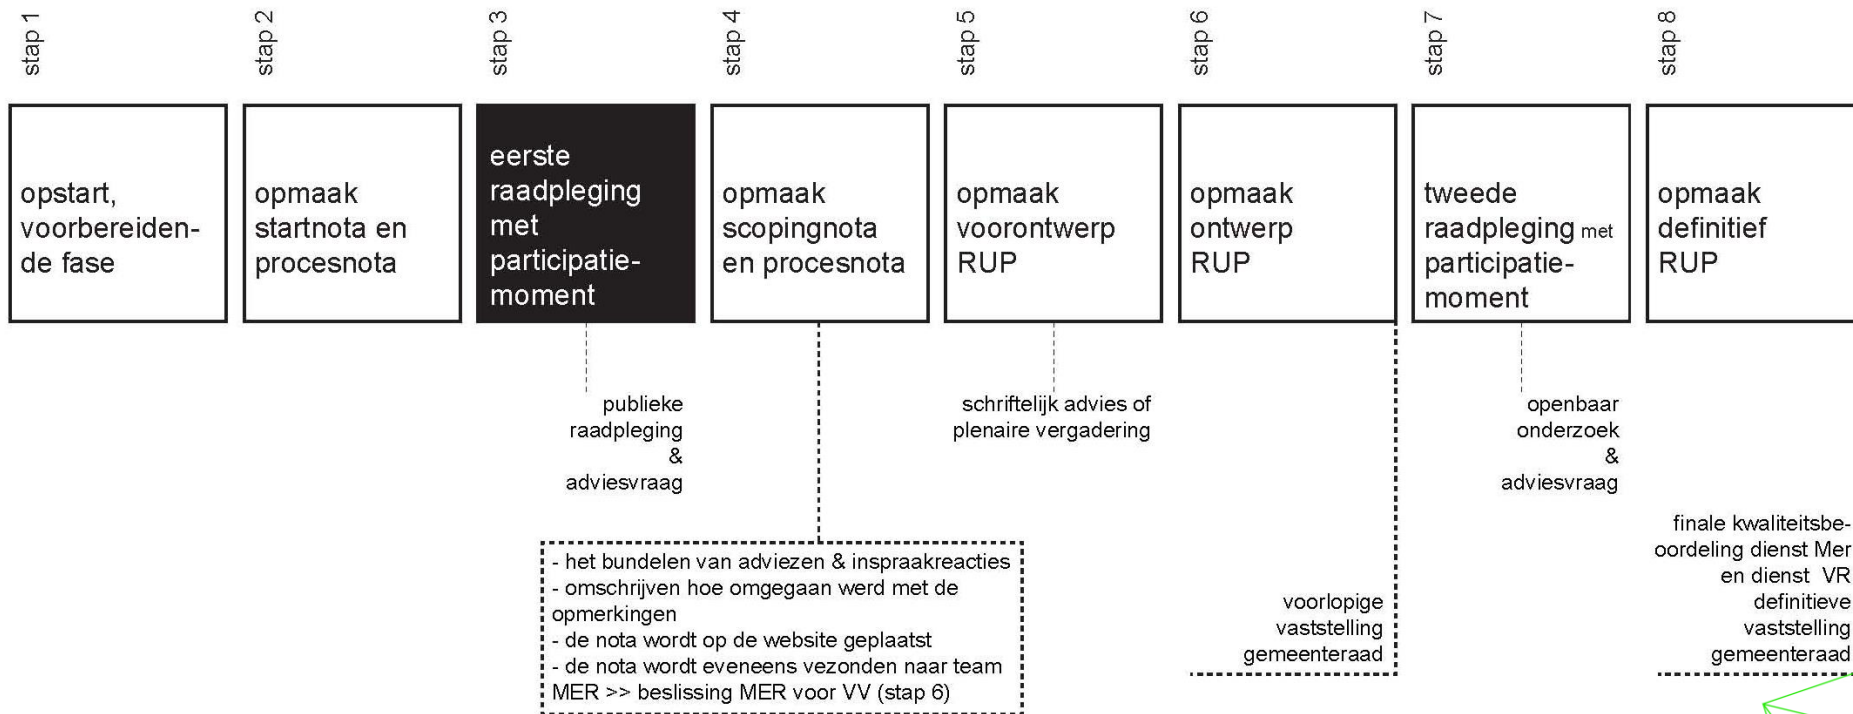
stap 1

opstart, voorbereidende fase

stap 2

opmaak startnota en procesnota

stap 3

eerste raadpleging met participatiemoment

publieke raadpleging & adviesvraag

stap 4

opmaak scopingnota en procesnota

- het bundelen van adviezen & inspraakreacties
- omschrijven hoe omgegaan werd met de opmerkingen
- de nota wordt op de website geplaatst
- de nota wordt eveneens vezonden naar team MER >> beslissing MER voor VV (stap 6)

stap 5

opmaak voorontwerp RUP

schriftelijk advies of plenaire vergadering

stap 6

opmaak ontwerp RUP

voorlopige vaststelling gemeenteraad

stap 7

tweede raadpleging met participatiemoment

openbaar onderzoek & adviesvraag

stap 8

opmaak definitief RUP

finale kwaliteitsbeoordeling dienst Mer en dienst VR definitieve vaststelling gemeenteraad